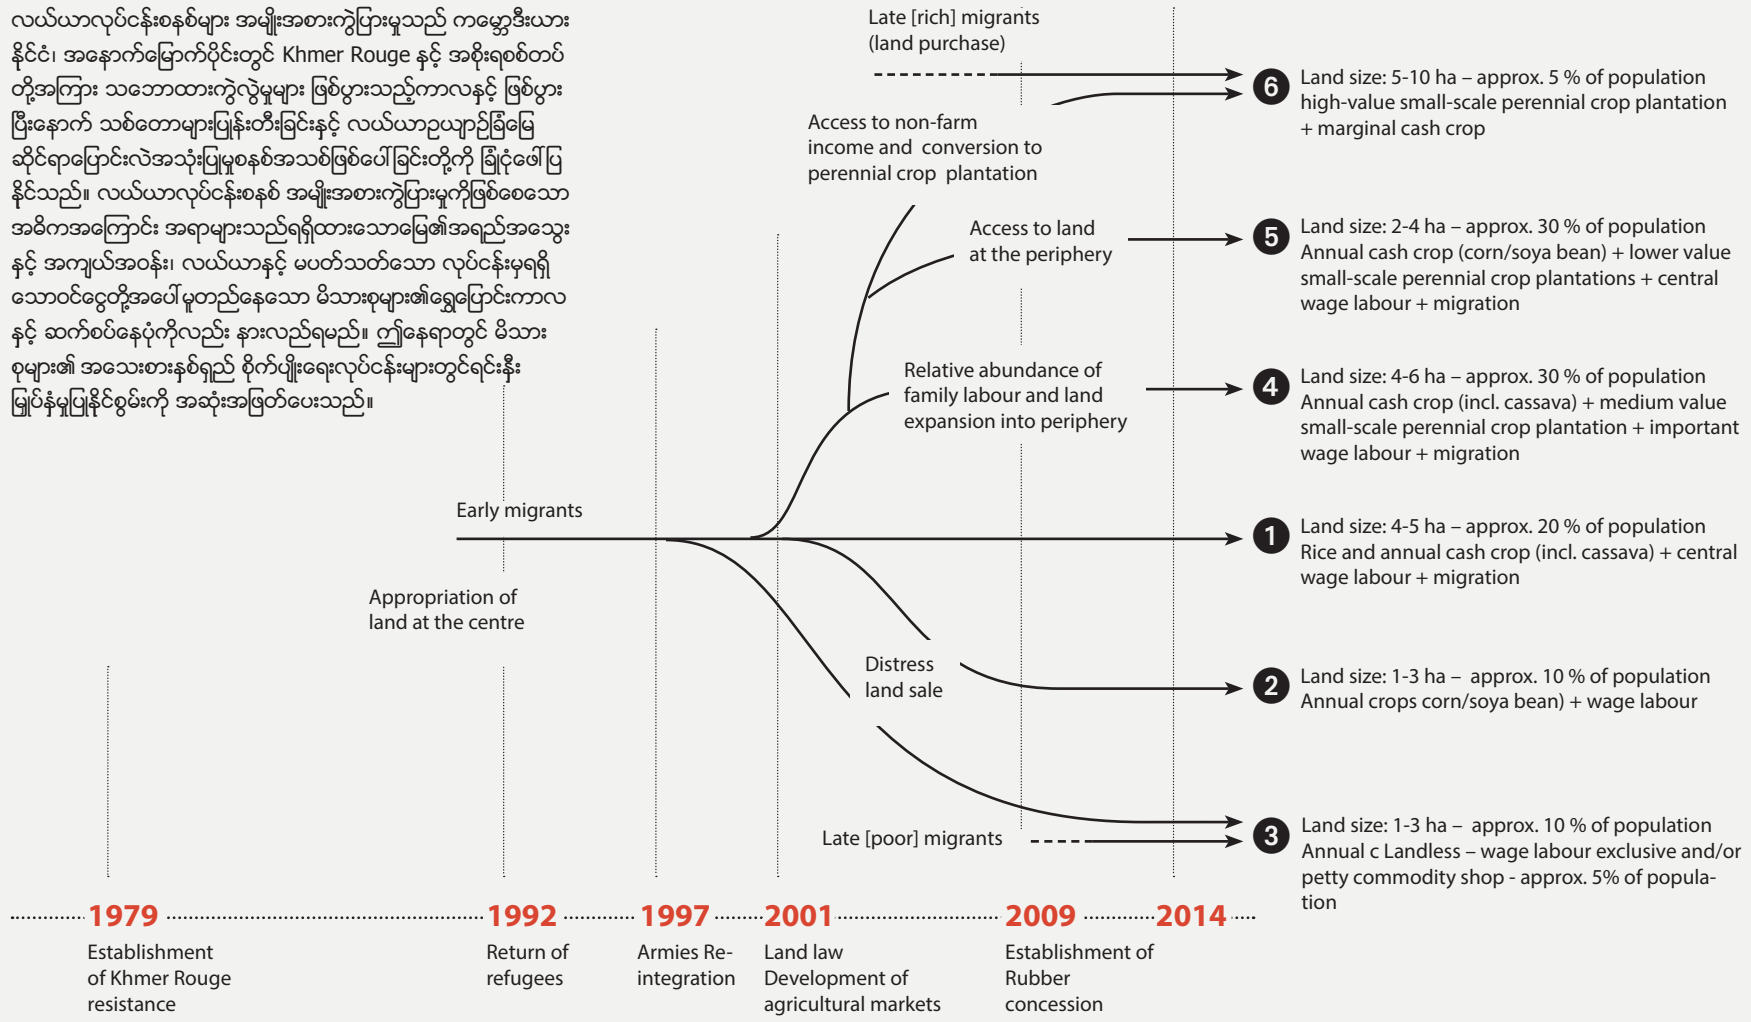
လယ်ယာလုပ်ငန်းစနစ်များ အမျိုးအစားကွဲပြားမှုသည် ကမ္ဘောဒီးယားနိုင်ငံ၊ အနောက်မြောက်ပိုင်းတွင် Khmer Rouge နှင့် အစိုးရစစ်တပ်တို့အကြား သဘောထားကွဲလွဲမှုများ ဖြစ်ပွားသည့်ကာလနှင့် ဖြစ်ပွားပြီးနောက် သစ်တောများပြုန်းတီးခြင်းနှင့် လယ်ယာဥယျာဉ်ခြံမြေဆိုင်ရာပြောင်းလဲအသုံးပြုမှုစနစ်အသစ်ဖြစ်ပေါ်ခြင်းတို့ကို ခြုံငုံဖော်ပြနိုင်သည်။ လယ်ယာလုပ်ငန်းစနစ် အမျိုးအစားကွဲပြားမှုကိုဖြစ်စေသော အဓိကအကြောင်း အရာများသည်ရရှိထားသောမြေ၏အရည်အသွေးနှင့် အကျယ်အဝန်း၊ လယ်ယာနှင့် မပတ်သတ်သော လုပ်ငန်းမှရရှိသောဝင်ငွေတို့အပေါ် မူတည်နေသော မိသားစုများ၏ရွှေ့ပြောင်းကာလနှင့် ဆက်စပ်နေပုံကိုလည်း နားလည်ရမည်။ ဤနေရာတွင် မိသားစုများ၏ အသေးစားနှစ်ရှည် စိုက်ပျိုးရေးလုပ်ငန်းများတွင်ရင်းနှီးမြှုပ်နှံမှုပြုနိုင်စွမ်းကို အဆုံးအဖြတ်ပေးသည်။

Late [rich] migrants (land purchase)

Access to non-farm income and conversion to perennial crop plantation

Access to land at the periphery

Relative abundance of family labour and land expansion into periphery

Early migrants

Appropriation of land at the centre

Distress land sale

Late [poor] migrants

6 Land size: 5-10 ha – approx. 5 % of population high-value small-scale perennial crop plantation + marginal cash crop

5 Land size: 2-4 ha – approx. 30 % of population Annual cash crop (corn/soya bean) + lower value small-scale perennial crop plantations + central wage labour + migration

4 Land size: 4-6 ha – approx. 30 % of population Annual cash crop (incl. cassava) + medium value small-scale perennial crop plantation + important wage labour + migration

1 Land size: 4-5 ha – approx. 20 % of population Rice and annual cash crop (incl. cassava) + central wage labour + migration

2 Land size: 1-3 ha – approx. 10 % of population Annual crops corn/soya bean) + wage labour

3 Land size: 1-3 ha – approx. 10 % of population Annual c Landless – wage labour exclusive and/or petty commodity shop - approx. 5% of population

1979 Establishment of Khmer Rouge resistance

1992 Return of refugees

1997 Armies Re-integration

2001 Land law Development of agricultural markets

2009 Establishment of Rubber concession

2014